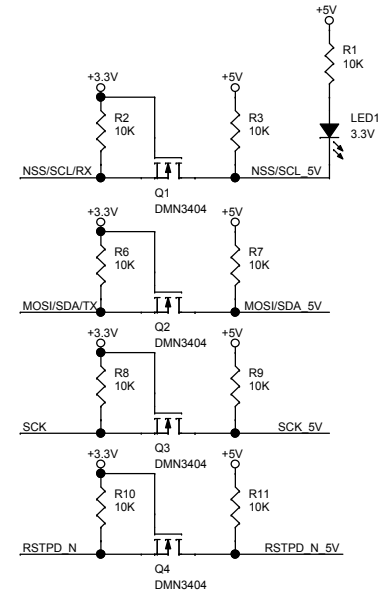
+5V
R1
10K
LED1
3.3V

+3.3V
R2
10K
+5V
R3
10K
NSS/SCL/RX
NSS/SCL_5V
Q1
DMN3404

+3.3V
R6
10K
+5V
R7
10K
MOSI/SDA/TX
MOSI/SDA_5V
Q2
DMN3404

+3.3V
R8
10K
+5V
R9
10K
SCK
SCK_5V
Q3
DMN3404

+3.3V
R10
10K
+5V
R11
10K
RSTPD_N
RSTPD_N_5V
Q4
DMN3404